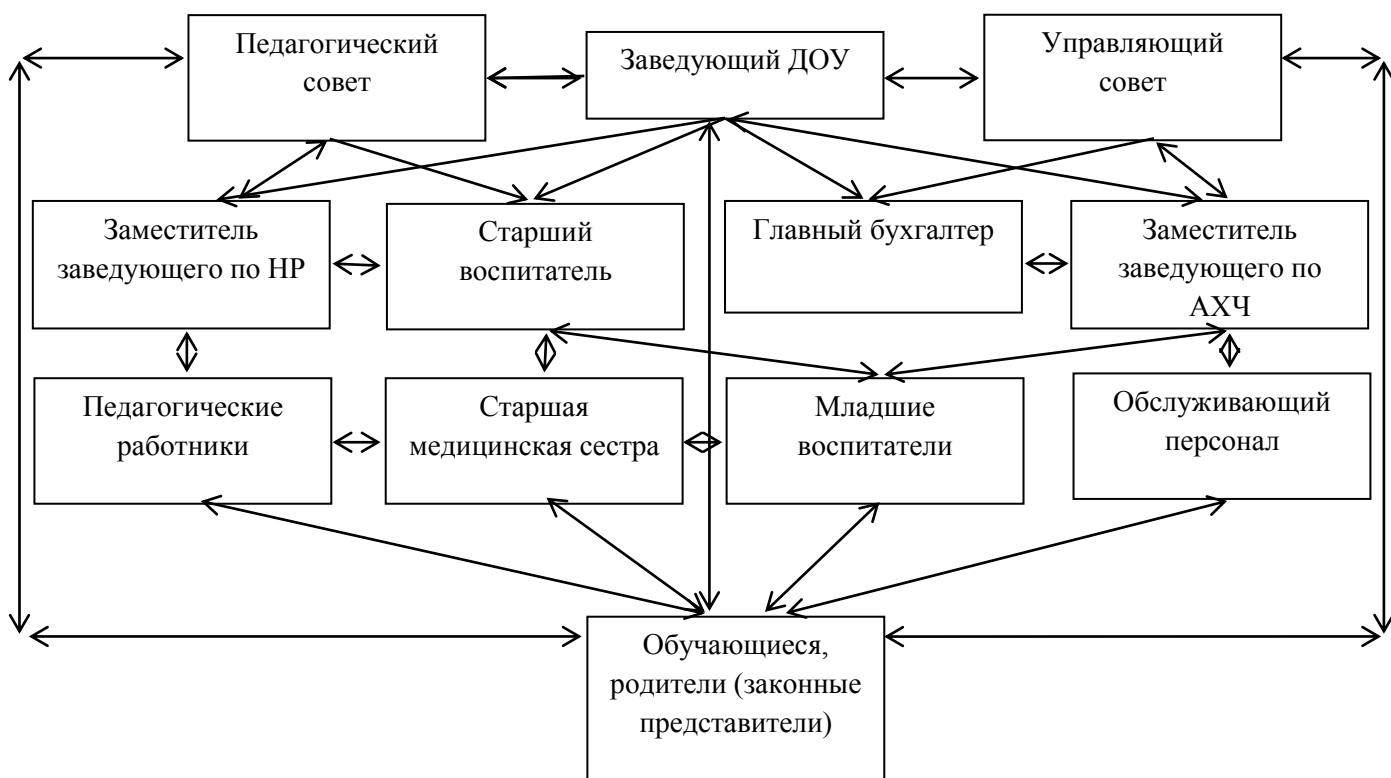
Педагогический совет

Заведующий ДОУ

Управляющий совет

Заместитель заведующего по НР

Старший воспитатель

Главный бухгалтер

Заместитель заведующего по АХЧ

Педагогические работники

Старшая медицинская сестра

Младшие воспитатели

Обслуживающий персонал

Обучающиеся, родители (законные представители)